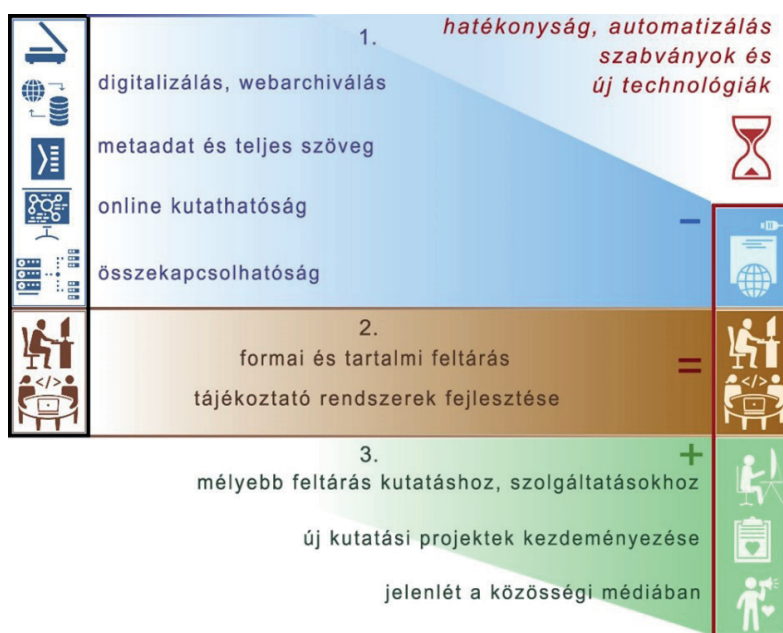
hatékonyság, automatizálás
szabványok és
új technológiák

1.
digitalizálás, webarchiválás

metaadat és teljes szöveg

online kutathatóság

összekapcsolhatóság

–

2.
formai és tartalmi feltárás

tájékoztató rendszerek fejlesztése

=

3.
+
mélyebb feltárás kutatáshoz, szolgáltatásokhoz

új kutatási projektek kezdeményezése

jelenlét a közösségi médiában